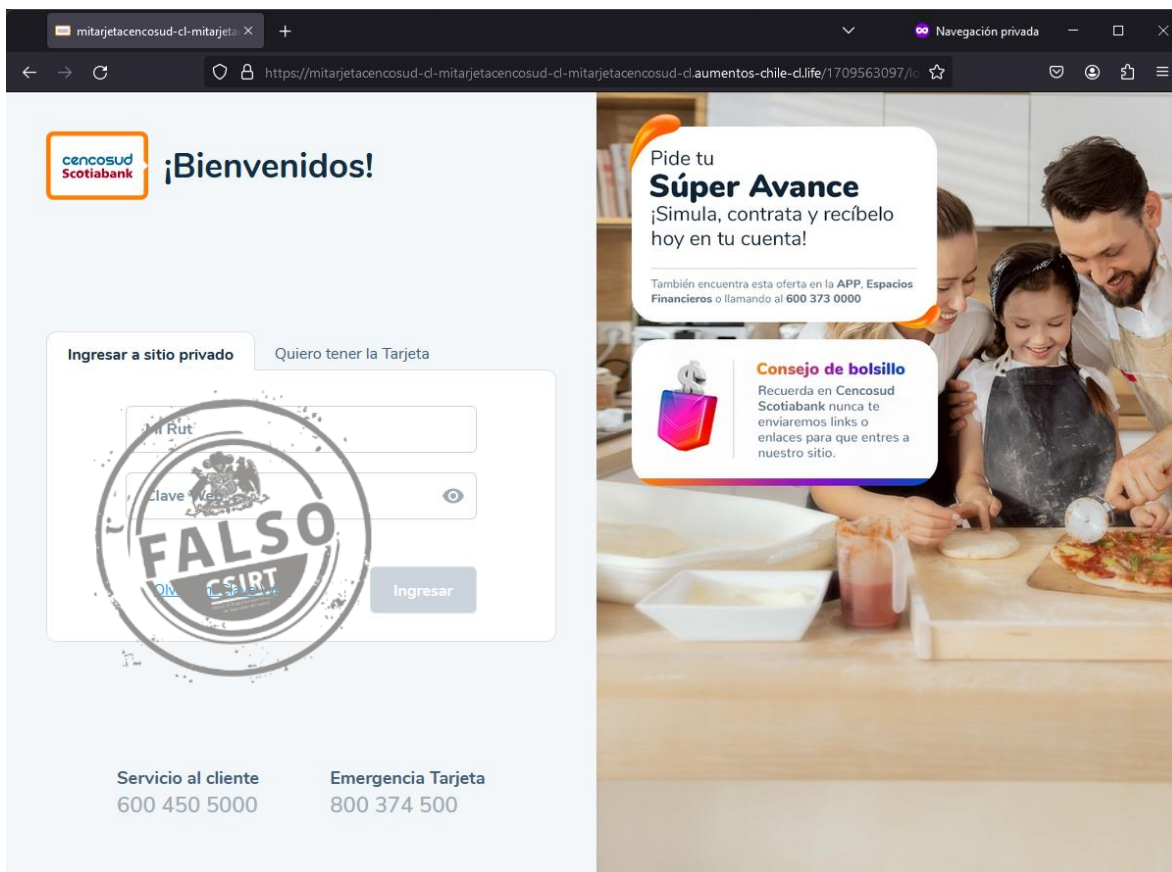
mitarjetacencosud-cl-mitarjeta ×
+
Navegación privada
https://mitarjetacencosud-cl-mitarjetacencosud-cl-mitarjetacencosud-cl.aumentos-chile-cl.life/1709563097/lo

cencosud Scotiabank
¡Bienvenidos!

Ingresar a sitio privado
Quiero tener la Tarjeta

Mi Rut
Clave Web
Olvi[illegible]
Ingresar

FALSO
CSIRT

Servicio al cliente
600 450 5000
Emergencia Tarjeta
800 374 500

Pide tu
Súper Avance
¡Simula, contrata y recíbelo hoy en tu cuenta!
También encuentra esta oferta en la APP, Espacios Financieros o llamando al 600 373 0000

Consejo de bolsillo
Recuerda en Cencosud Scotiabank nunca te enviaremos links o enlaces para que entres a nuestro sitio.